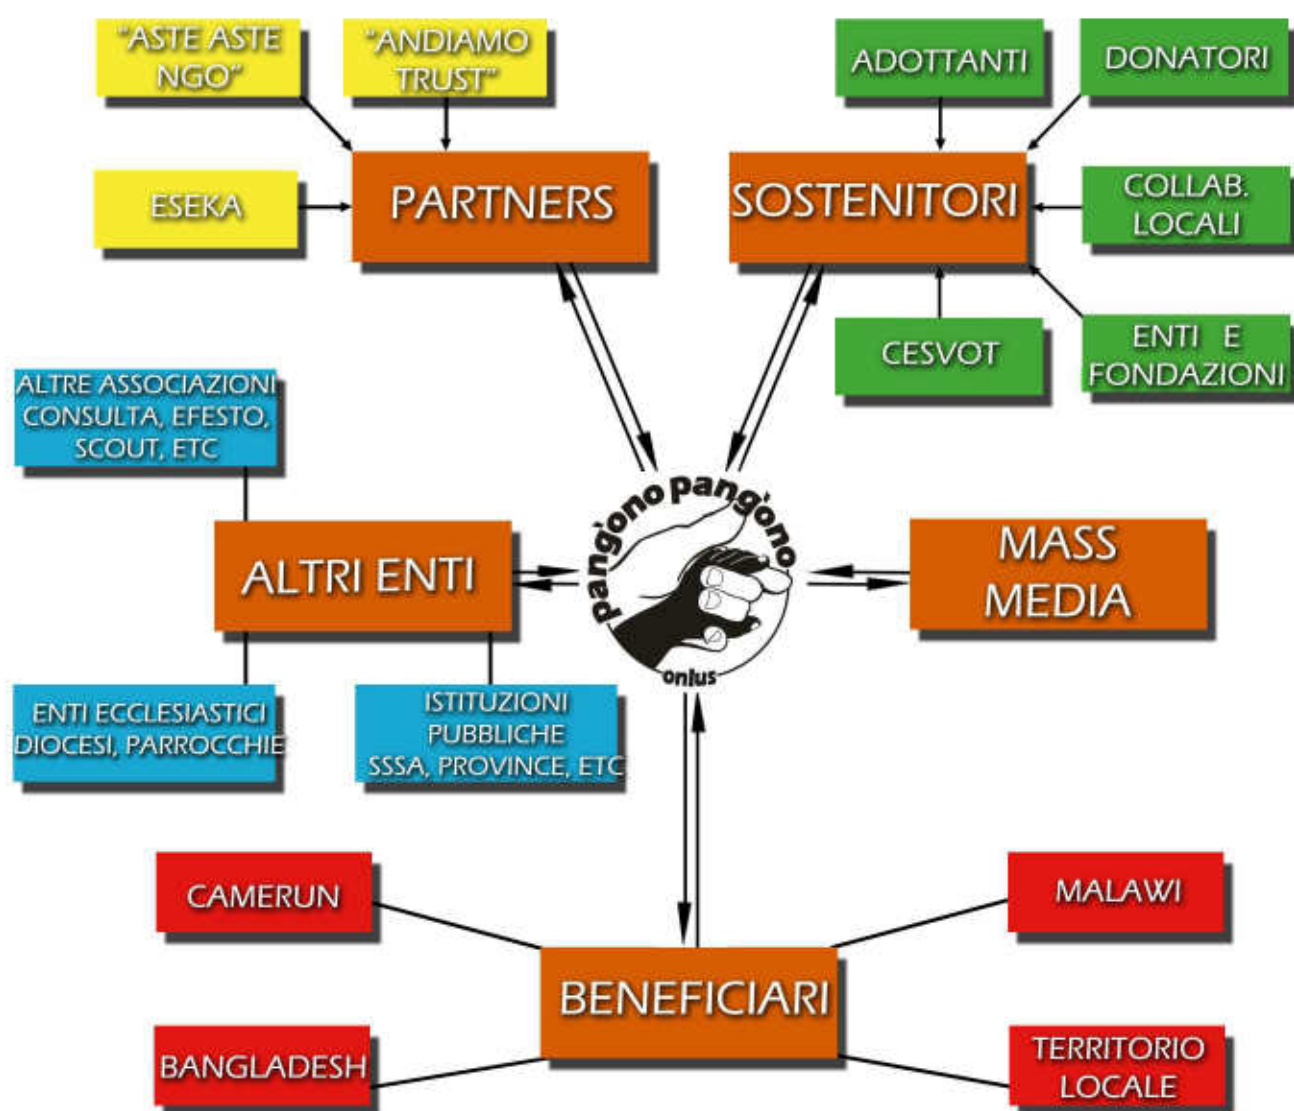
"ASTE ASTE NGO"

"ANDIAMO TRUST"

ESEKA

PARTNERS

ADOTTANTI

DONATORI

SOSTENITORI

COLLAB. LOCALI

CESVOT

ENTI E FONDAZIONI

ALTRE ASSOCIAZIONI CONSULTA, EFESTO, SCOUT, ETC

ALTRI ENTI

pangono pangono onlus

MASS MEDIA

ENTI ECCLESIASTICI DIOCESI, PARROCCHIE

ISTITUZIONI PUBBLICHE SSSA, PROVINCE, ETC

CAMERUN

MALAWI

BENEFICIARI

BANGLADESH

TERRITORIO LOCALE